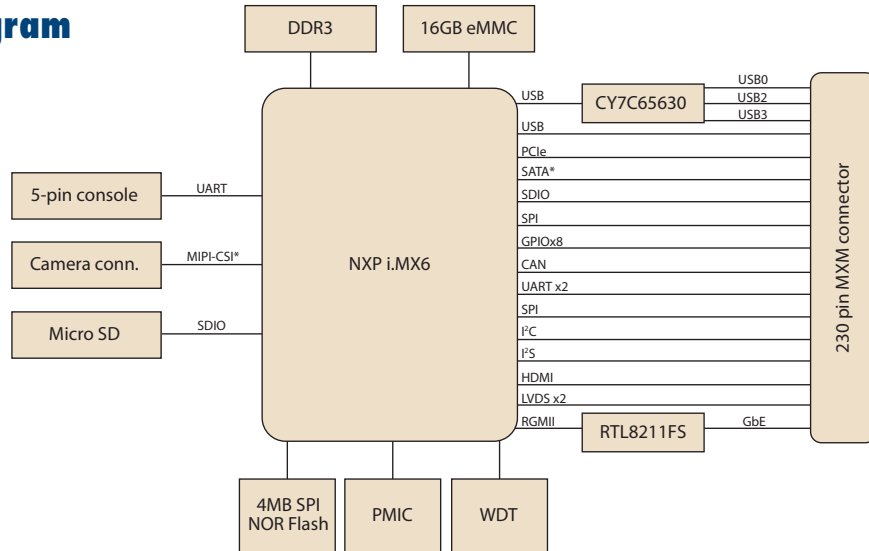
gram

DDR3

16GB eMMC

USB

CY7C65630

USB0

USB2

USB3

USB

PCIe

SATA*

SDIO

SPI

GPIOx8

CAN

UART x2

SPI

I²C

I²S

HDMI

LVDS x2

RGMII

RTL8211FS

GbE

230 pin MXM connector

5-pin console

UART

Camera conn.

MIPI-CSI*

NXP i.MX6

Micro SD

SDIO

4MB SPI NOR Flash

PMIC

WDT